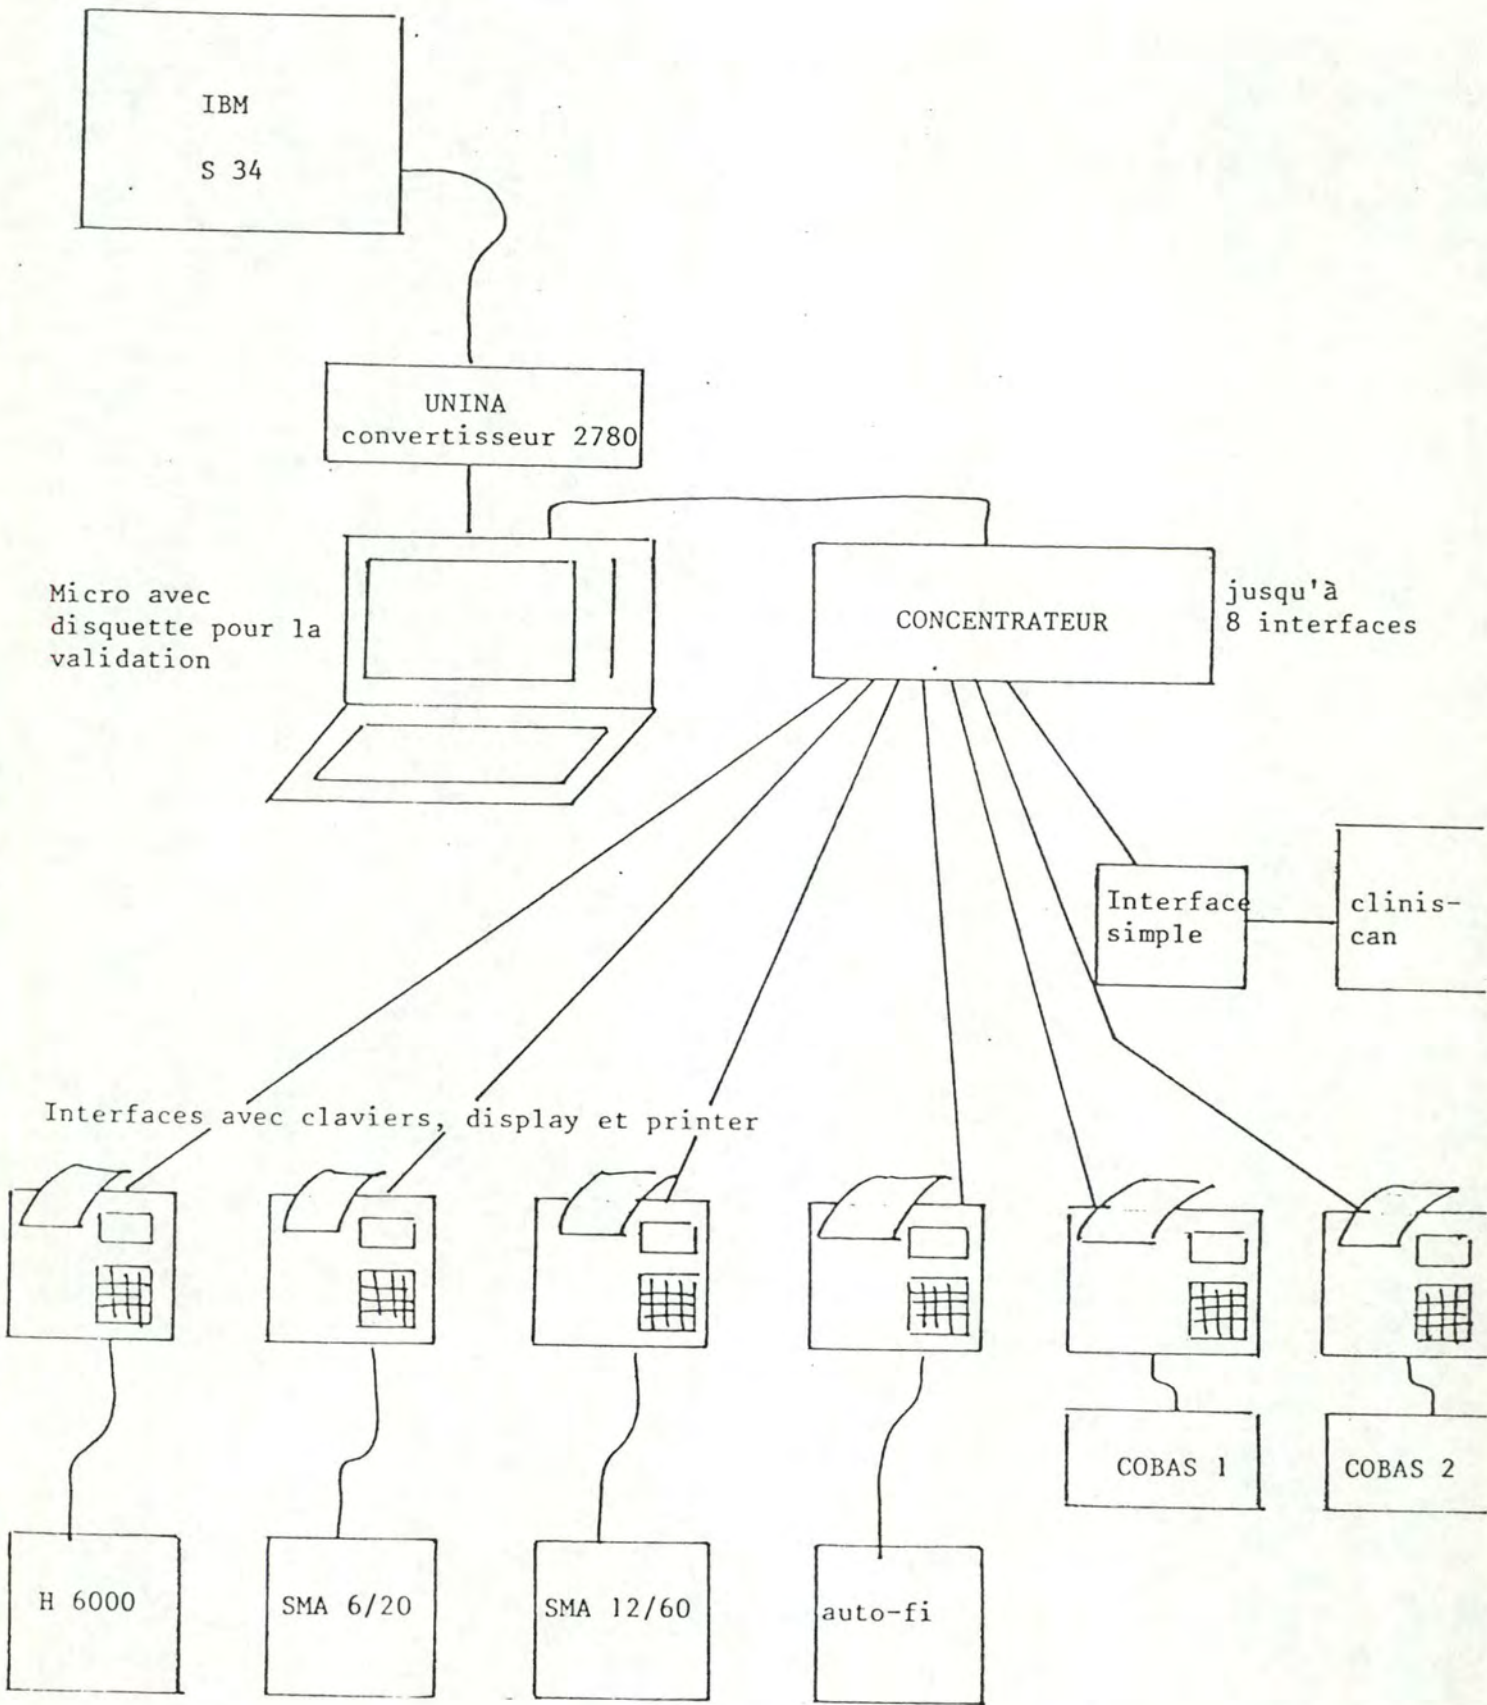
IBM
S 34

UNINA
convertisseur 2780

Micro avec disquette pour la validation

CONCENTRATEUR

jusqu'à 8 interfaces

Interface simple

clinis-can

Interfaces avec claviers, display et printer

COBAS 1

COBAS 2

H 6000

SMA 6/20

SMA 12/60

auto-fi